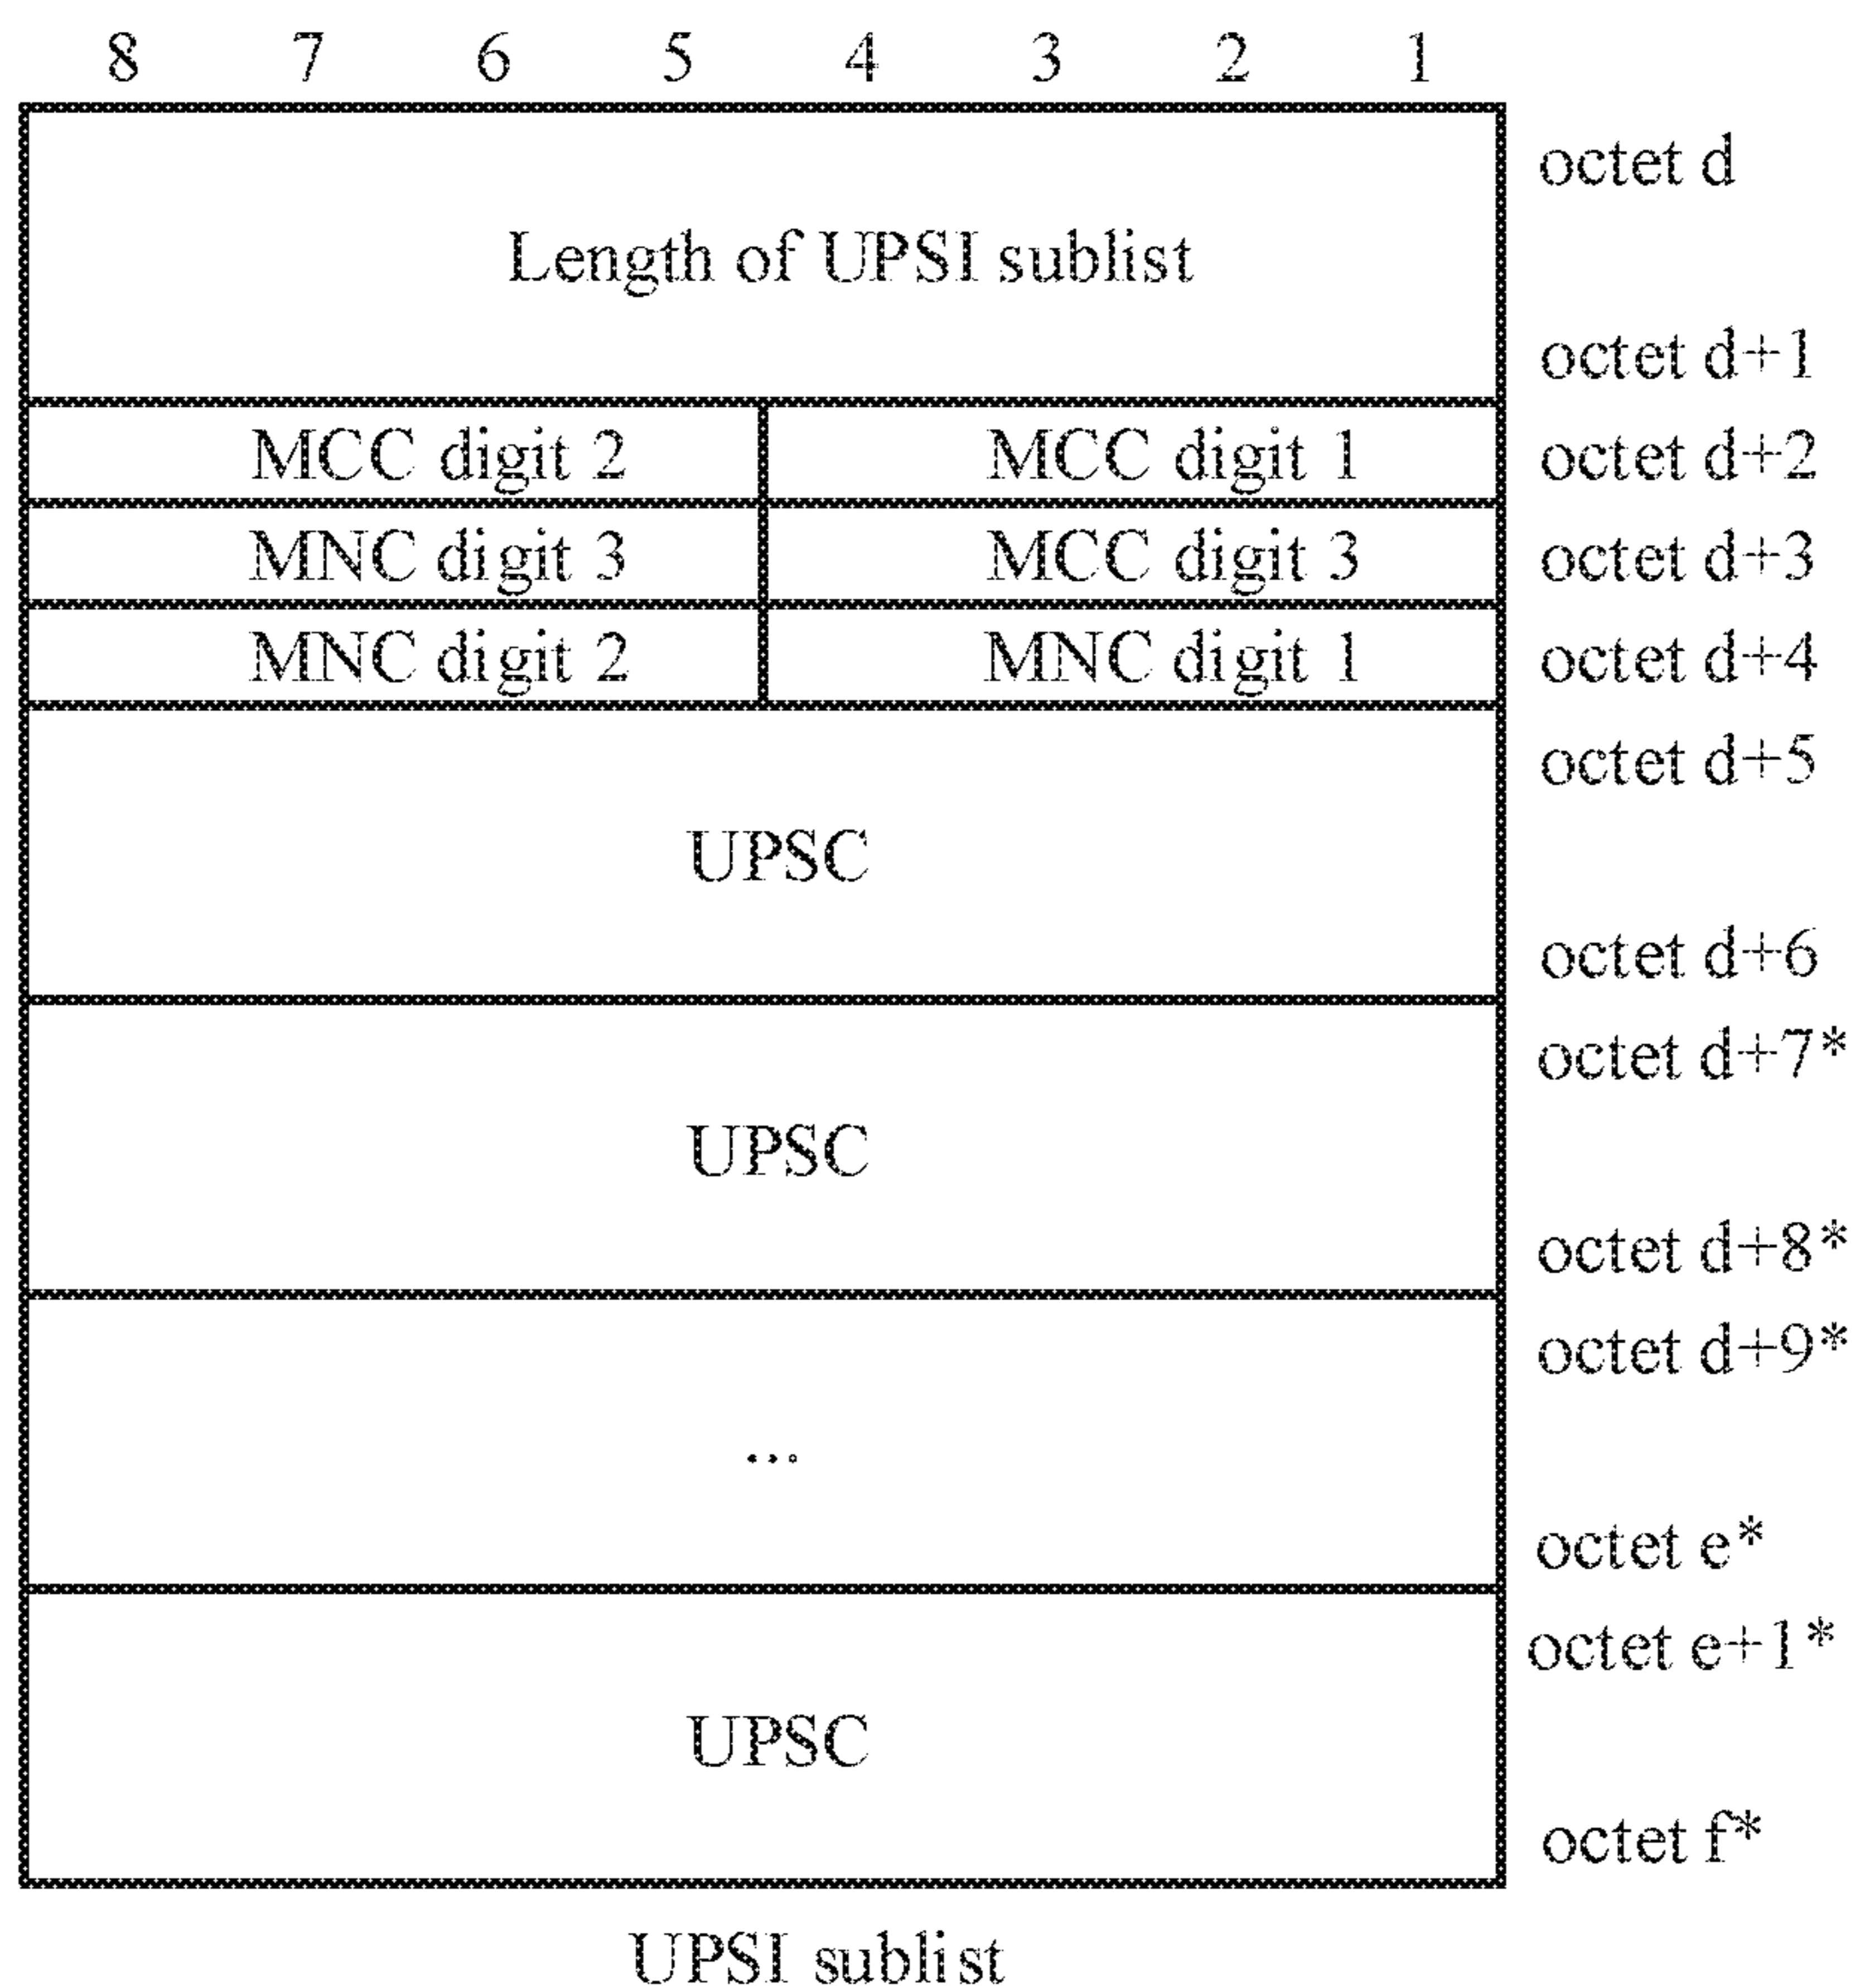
| 8 7 6 5 | 4 3 2 1 | |
|---|---|---|
| Length of UPSI sublist | | octet d<br>octet d+1 |
| MCC digit 2 | MCC digit 1 | octet d+2 |
| MNC digit 3 | MCC digit 3 | octet d+3 |
| MNC digit 2 | MNC digit 1 | octet d+4 |
| UPSC | | octet d+5<br>octet d+6 |
| UPSC | | octet d+7*<br>octet d+8* |
| ... | | octet d+9*<br>octet e* |
| UPSC | | octet e+1*<br>octet f* |

UPSI sublist